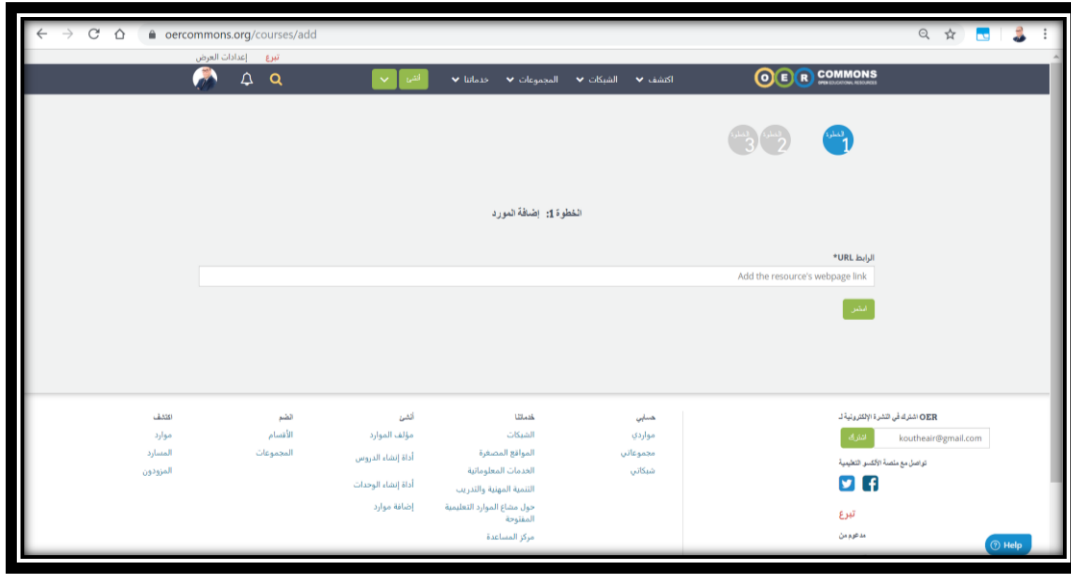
oercommons.org/courses/add

تبرع إعدادات العرض

OER COMMONS

اكتشف الشبكات المجموعات خدماتنا أنشئ

الخطوة 1 الخطوة 2 الخطوة 3

الخطوة 1: إضافة المورد

الرابط URL*

Add the resource's webpage link

استمر

OER اشترك في النشرة الإلكترونية لـ

koutheair@gmail.com اشترك

تواصل مع منصة الأكسو التعليمية

تبرع

مدعوم من

حسابي
مواردي
مجموعاتي
شبكاتي

خدماتنا
الشبكات
المواقع المصغرة
الخدمات المعلوماتية
التنمية المهنية والتدريب
حول مشاع الموارد التعليمية المفتوحة
مركز المساعدة

أنشئ
مؤلف الموارد
أداة إنشاء الدروس
أداة إنشاء الوحدات
إضافة موارد

انضم
الأقسام
المجموعات

اكتشف
موارد
المسارد
المزودون

Help